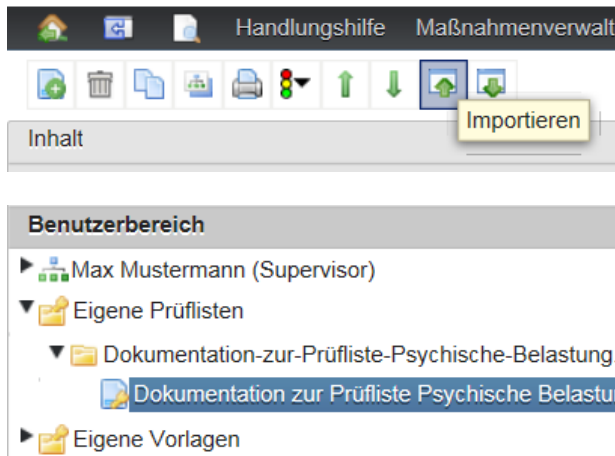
Handlungshilfe Maßnahmenverwalt

Importieren

Inhalt

Benutzerbereich

Max Mustermann (Supervisor)

Eigene Prüflisten

Dokumentation-zur-Prüfliste-Psychische-Belastung

Dokumentation zur Prüfliste Psychische Belastu

Eigene Vorlagen